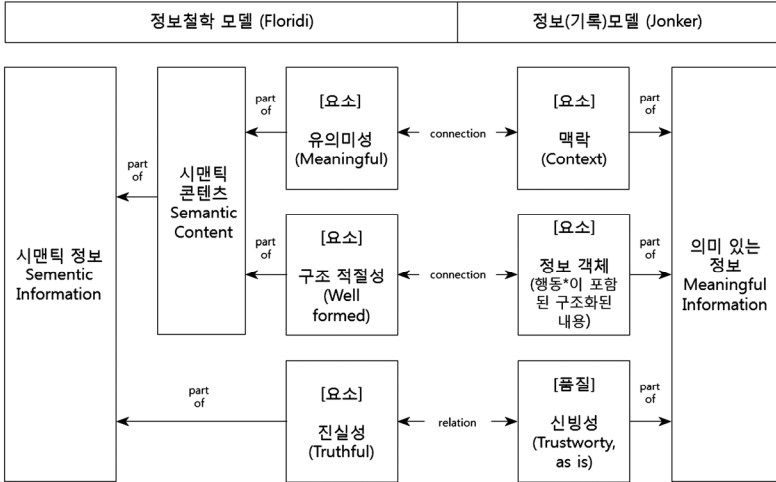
정보철학 모델 (Floridi)

정보(기록)모델 (Jonker)

시맨틱 정보 Sementic Information

part of

시맨틱 콘텐츠 Semantic Content

part of

[요소] 유의미성 (Meaningful)

connection

[요소] 맥락 (Context)

part of

part of

[요소] 구조 적절성 (Well formed)

connection

[요소] 정보 객체 (행동*이 포함된 구조화된 내용)

part of

의미 있는 정보 Meaningful Information

part of

[요소] 진실성 (Truthful)

relation

[품질] 신빙성 (Trustworty, as is)

part of